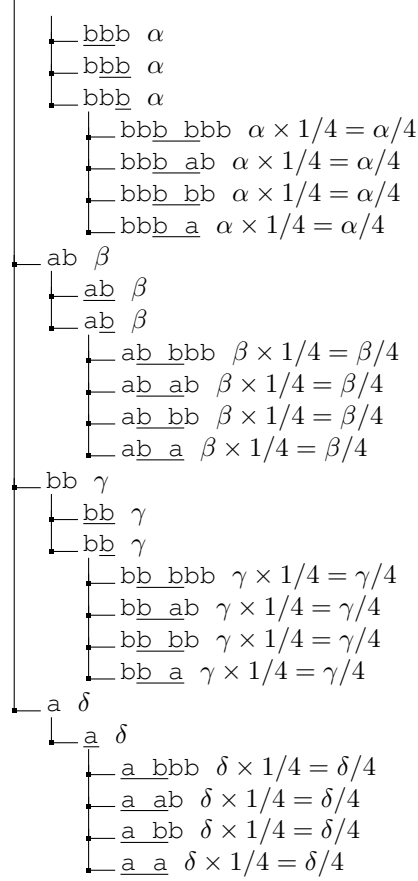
bbb $\alpha$
bbb $\alpha$
bbb $\alpha$
bbb bbb $\alpha \times 1/4 = \alpha/4$
bbb ab $\alpha \times 1/4 = \alpha/4$
bbb bb $\alpha \times 1/4 = \alpha/4$
bbb a $\alpha \times 1/4 = \alpha/4$
ab $\beta$
ab $\beta$
ab $\beta$
ab bbb $\beta \times 1/4 = \beta/4$
ab ab $\beta \times 1/4 = \beta/4$
ab bb $\beta \times 1/4 = \beta/4$
ab a $\beta \times 1/4 = \beta/4$
bb $\gamma$
bb $\gamma$
bb $\gamma$
bb bbb $\gamma \times 1/4 = \gamma/4$
bb ab $\gamma \times 1/4 = \gamma/4$
bb bb $\gamma \times 1/4 = \gamma/4$
bb a $\gamma \times 1/4 = \gamma/4$
a $\delta$
a $\delta$
a bbb $\delta \times 1/4 = \delta/4$
a ab $\delta \times 1/4 = \delta/4$
a bb $\delta \times 1/4 = \delta/4$
a a $\delta \times 1/4 = \delta/4$